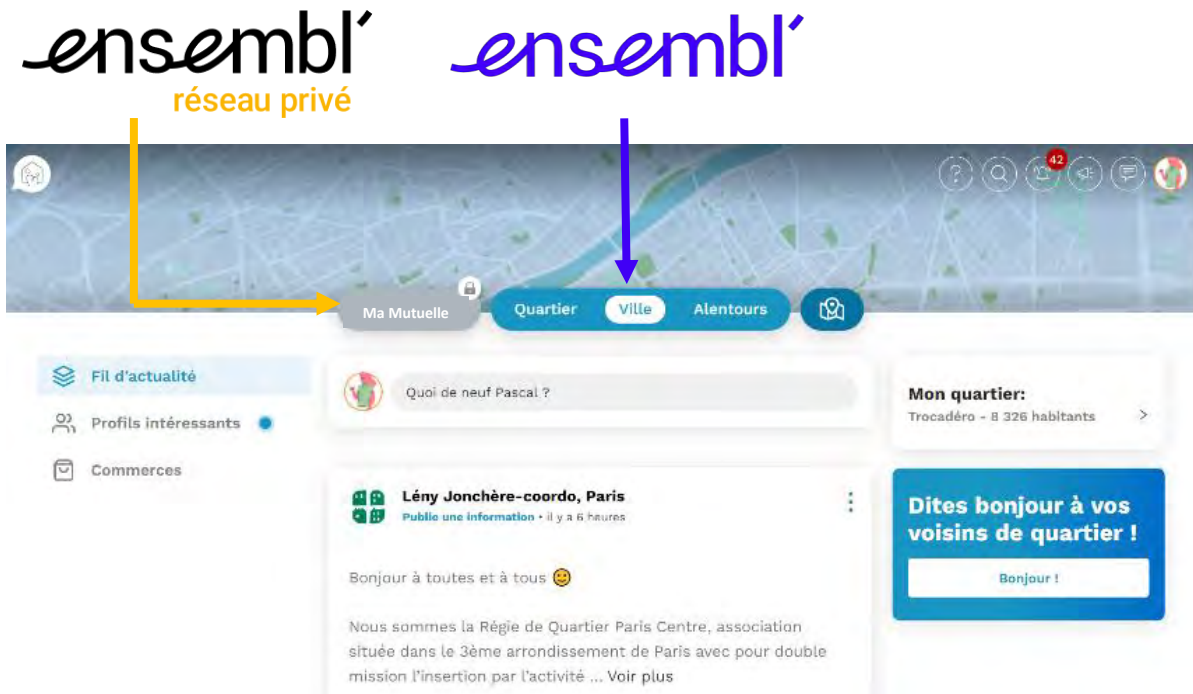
ensembl'
réseau privé

ensembl'

42

Ma Mutuelle
Quartier
Ville
Alentours

Fil d'actualité
Profils intéressants
Commerces

Quoi de neuf Pascal ?

Lény Jonchère-coordo, Paris
Publie une information • il y a 6 heures

Bonjour à toutes et à tous 🙂

Nous sommes la Régie de Quartier Paris Centre, association située dans le 3ème arrondissement de Paris avec pour double mission l'insertion par l'activité ... Voir plus

Mon quartier:
Trocadéro - 8 326 habitants

Dites bonjour à vos voisins de quartier !
Bonjour !